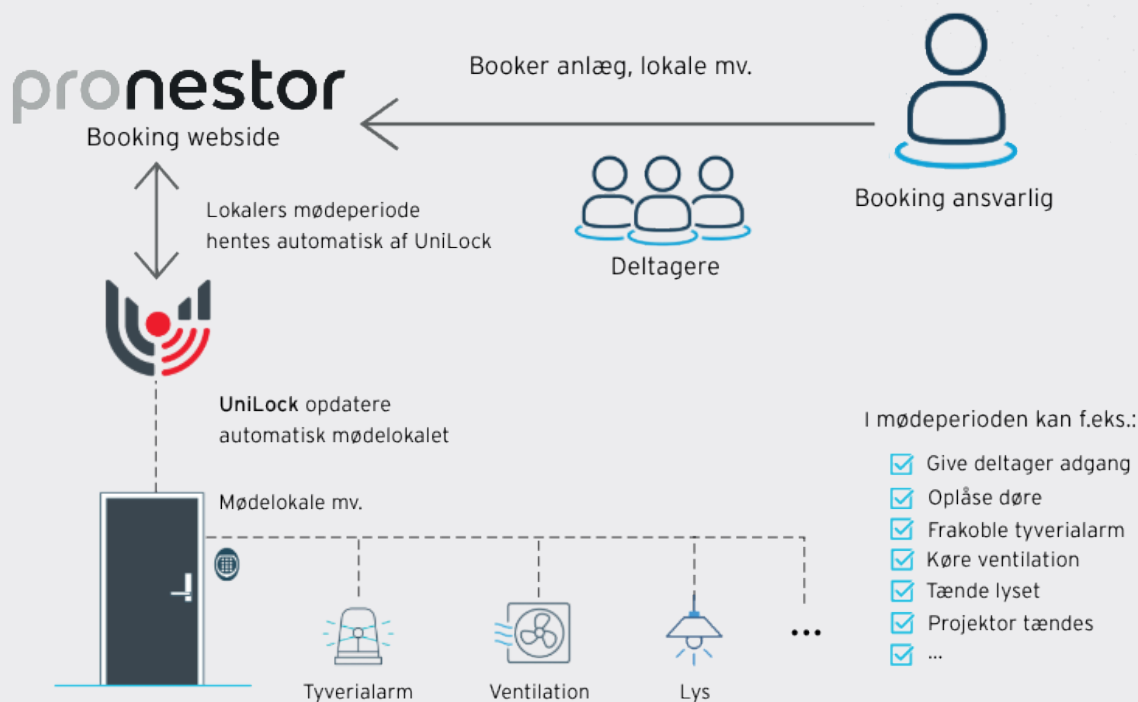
pronestor
Booking webside

Booker anlæg, lokale mv.

Booking ansvarlig

Deltagere

Lokalers mødeperiode hentes automatisk af UniLock

UniLock opdatere automatisk mødelokalet

Mødelokale mv.

I mødeperioden kan f.eks.:

Give deltager adgang
Oplåse døre
Frakoble tyverialarm
Køre ventilation
Tænde lyset
Projektor tændes
...

Tyverialarm
Ventilation
Lys
...